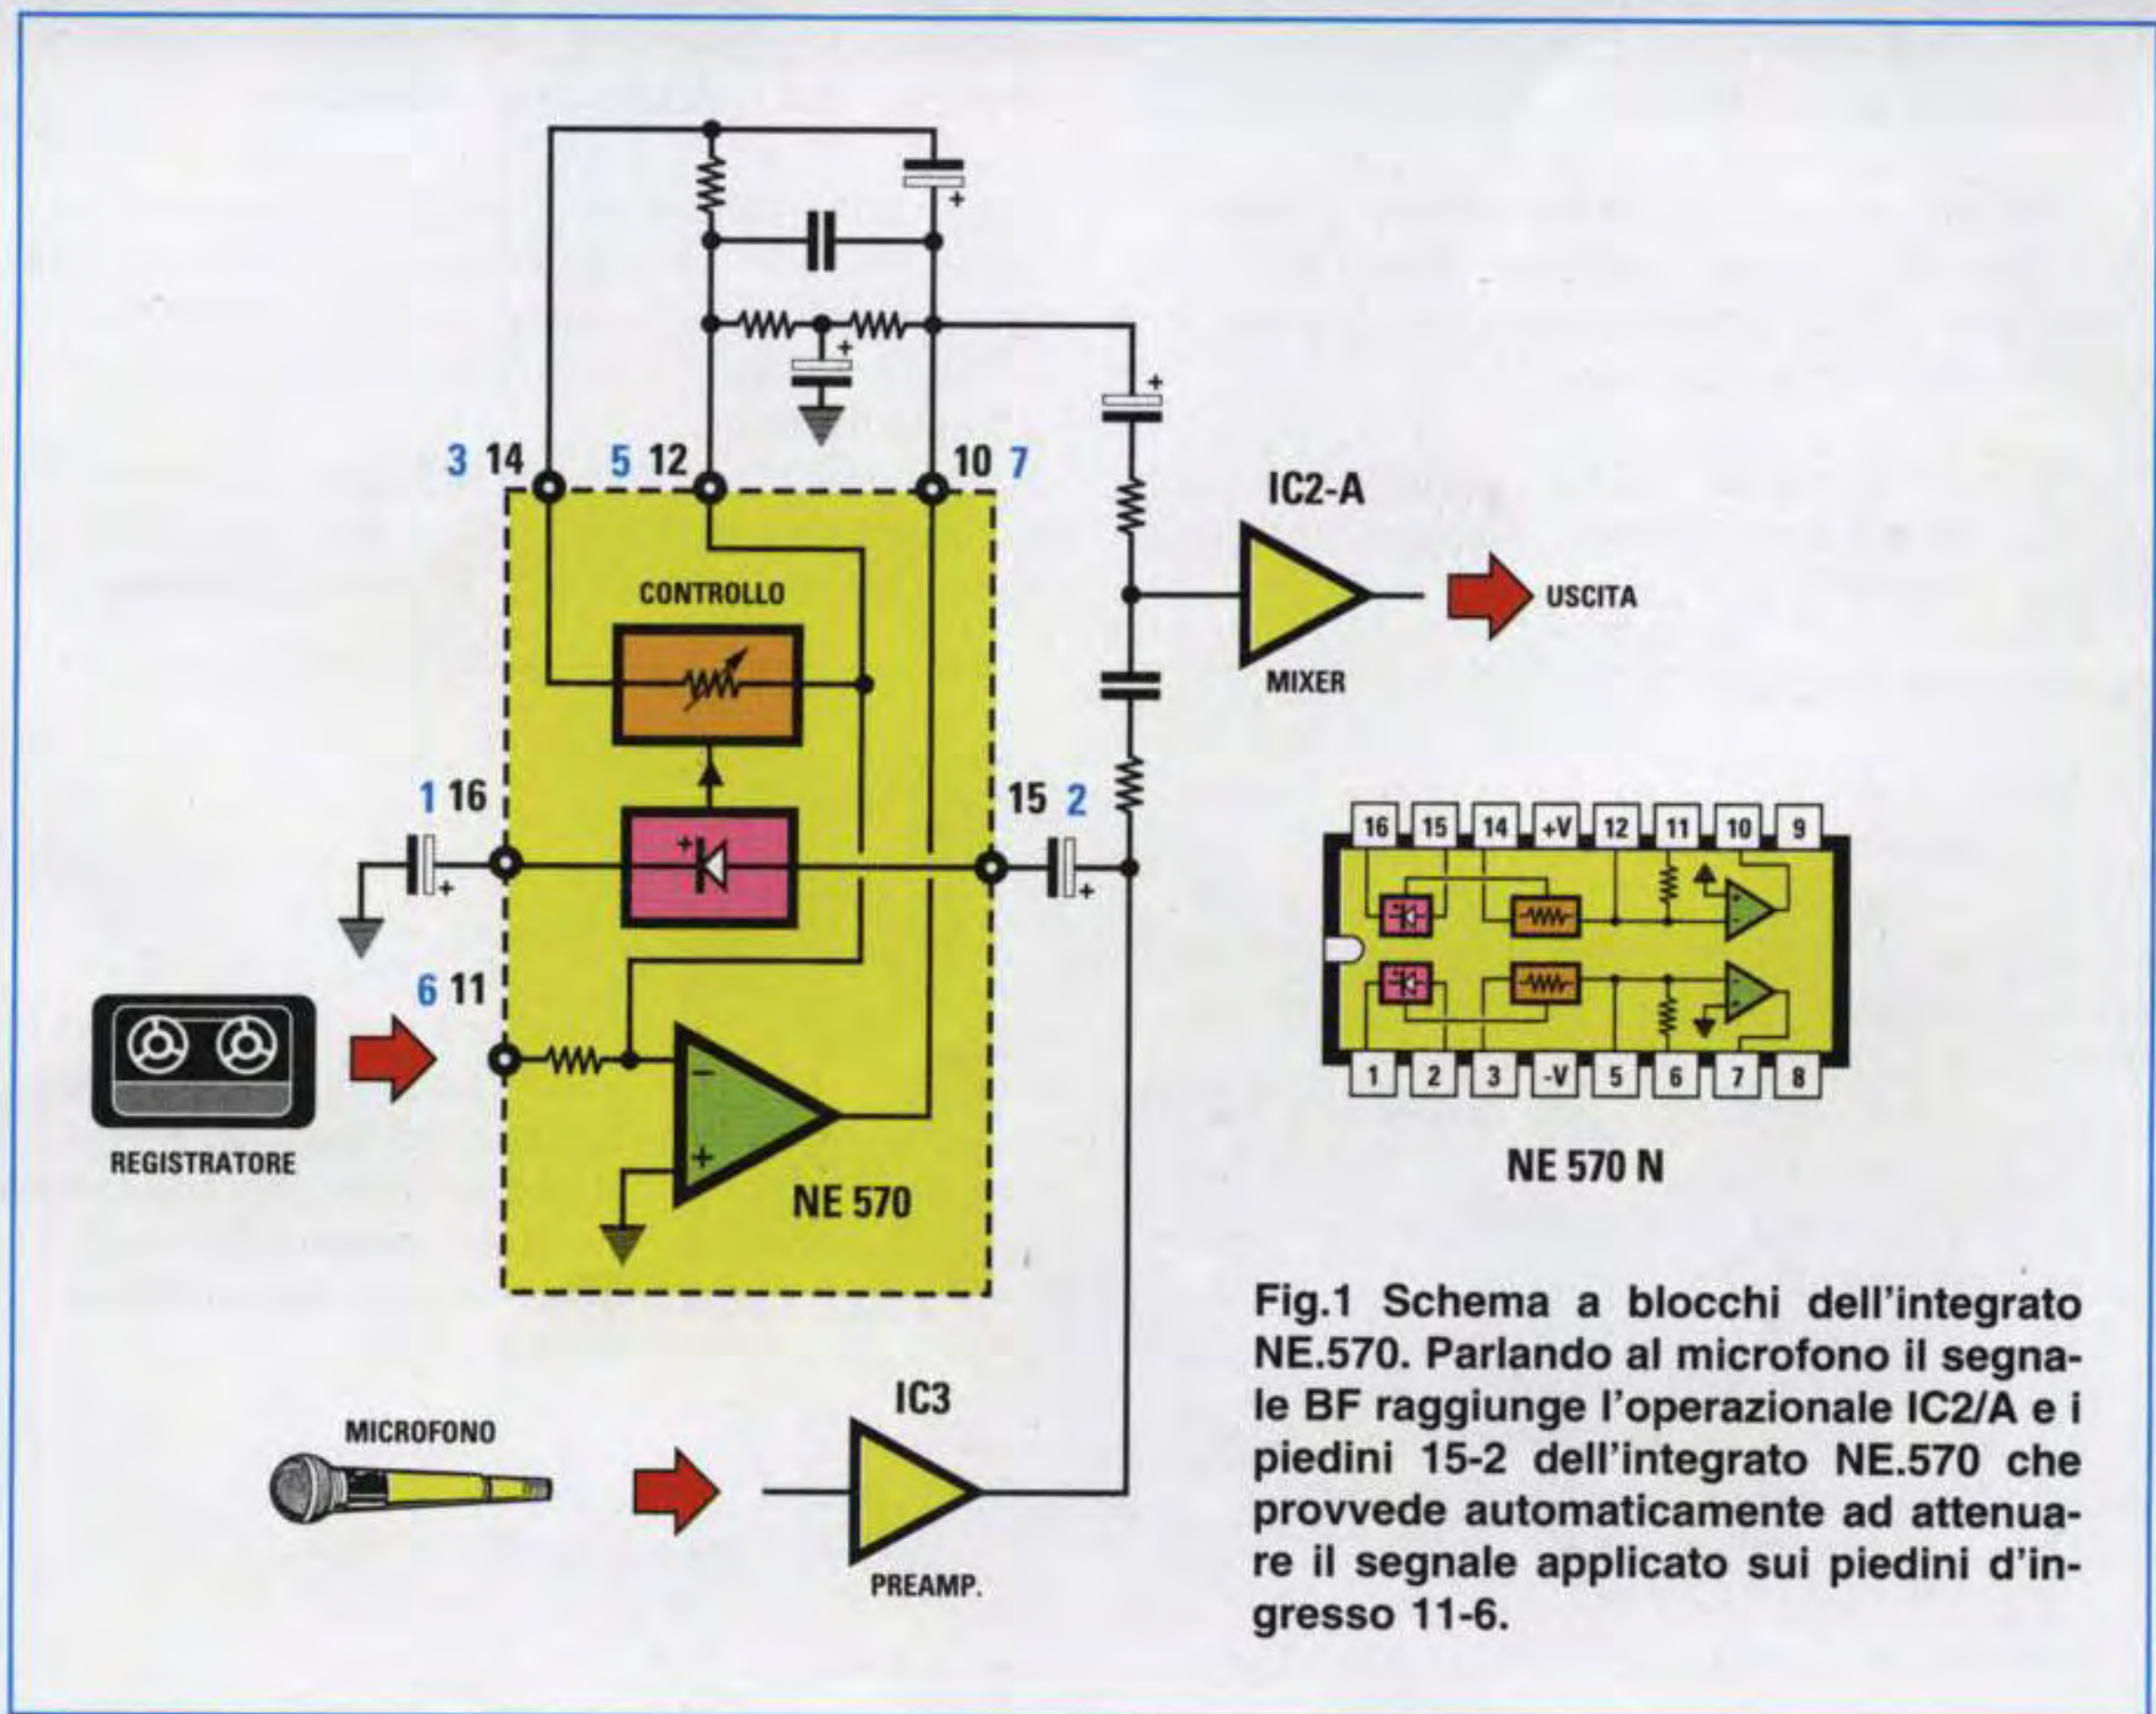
3 14
5 12
10 7
IC2-A
CONTROLLO
USCITA
MIXER
1 16
15 2
6 11
REGISTRATORE
NE 570

| 16 | 15 | 14 | +V | 12 | 11 | 10 | 9 |
|---|---|---|---|---|---|---|---|
| 1 | 2 | 3 | -V | 5 | 6 | 7 | 8 |

NE 570 N

MICROFONO
IC3
PREAMP.

Fig.1 Schema a blocchi dell'integrato NE.570. Parlando al microfono il segnale BF raggiunge l'operazionale IC2/A e i piedini 15-2 dell'integrato NE.570 che provvede automaticamente ad attenuare il segnale applicato sui piedini d'ingresso 11-6.